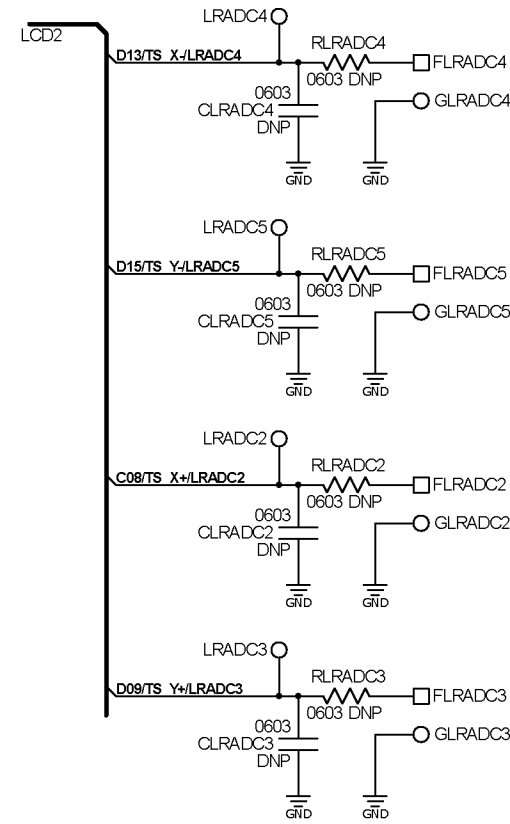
LCD2

LRADC4
D13/TS X-/LRADC4
RLRADC4
0603 DNP
FLRADC4
0603
CLRADC4
DNP
GLRADC4
GND
GND

LRADC5
D15/TS Y-/LRADC5
RLRADC5
0603 DNP
FLRADC5
0603
CLRADC5
DNP
GLRADC5
GND
GND

LRADC2
C08/TS X+/LRADC2
RLRADC2
0603 DNP
FLRADC2
0603
CLRADC2
DNP
GLRADC2
GND
GND

LRADC3
D09/TS Y+/LRADC3
RLRADC3
0603 DNP
FLRADC3
0603
CLRADC3
DNP
GLRADC3
GND
GND